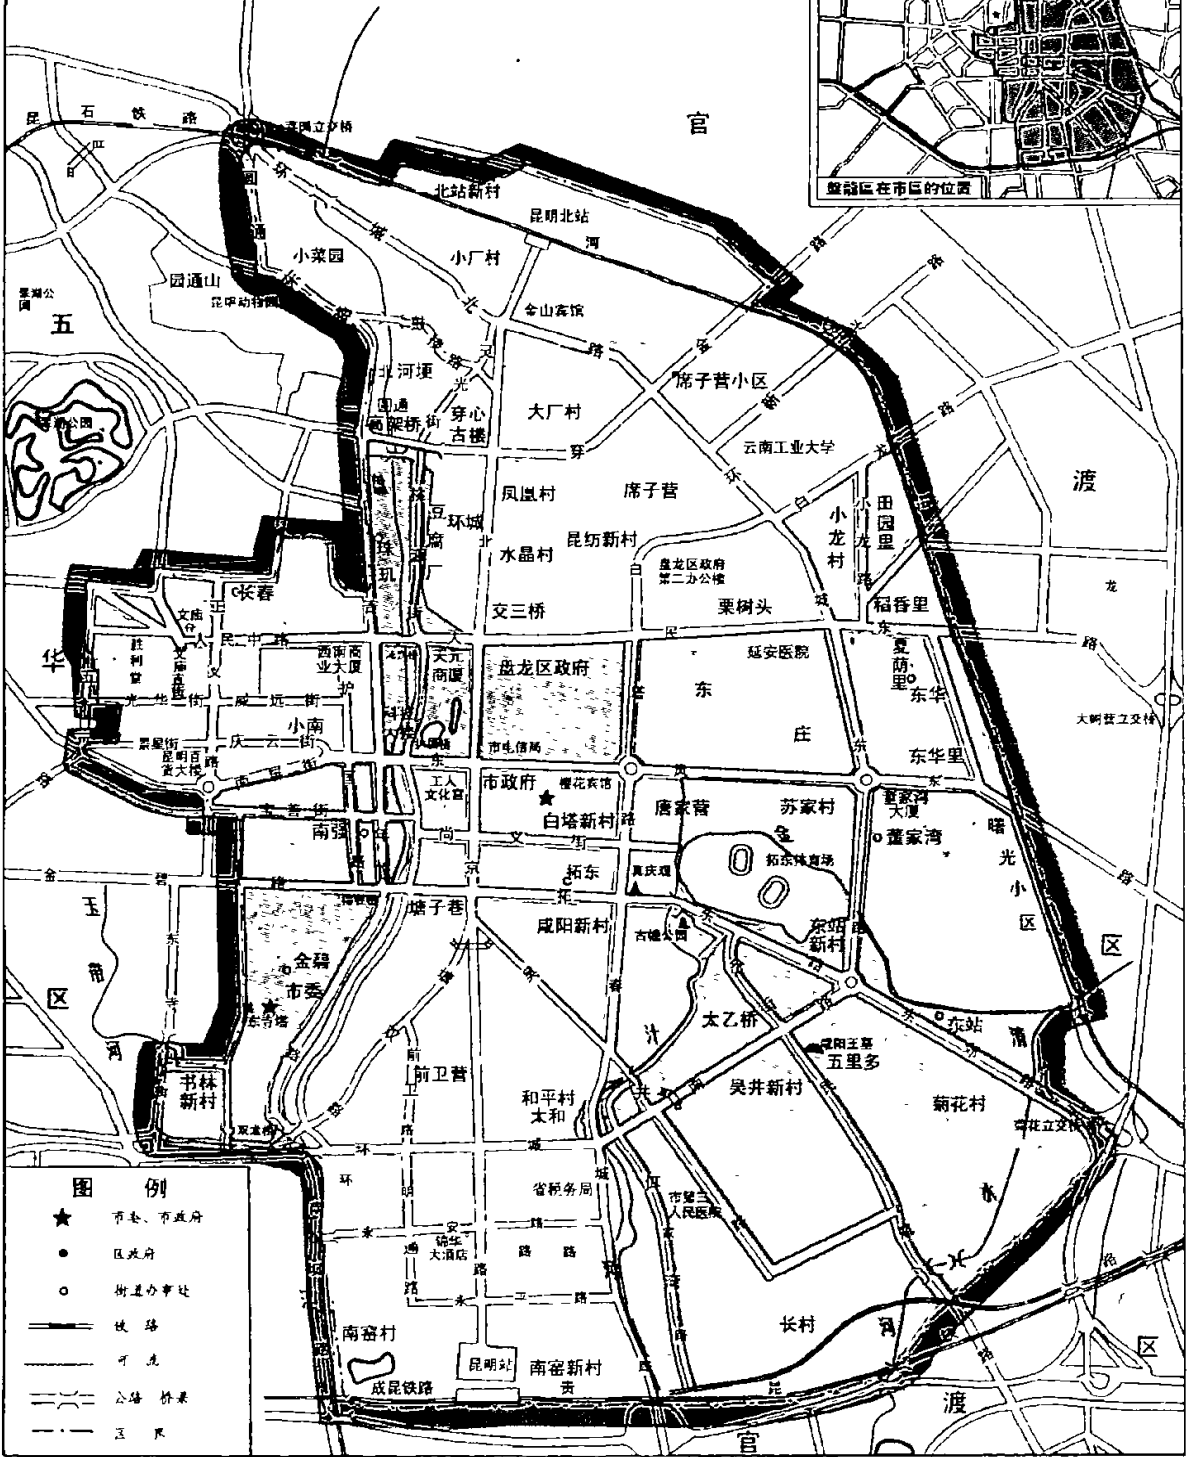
盘龙区在市区的位置

官

昆 石 铁 路

霖园立交桥

北站新村

昆明北站

小菜园

小厂村

河

圆通山

昆明动物园

翠湖公园

五

金山宾馆

北河埂

圆通

席子营小区

大厂村

穿心古楼

云南工业大学

凤凰村

席子营

环城

渡

昆纺新村

小龙村

田园里

水晶村

盘龙区政府第二办公楼

交三桥

栗树头

稻香里

长春

文庙

民 生 街

西南商业大厦

延安医院

胜利堂

华

光 华 街

威 远 街

盘龙区政府

东

爱荫里

东华

小南

大明营立交桥

景星街

昆明百货大楼

庆 云 街

市电信局

庄

东华里

工人文化宫

市政府

樱花宾馆

董家湾大厦

董家湾

晴

南强

白塔新村

唐家营

苏家村

光

尚 义 街

拓东

拓东体育场

小

真庆观

区

金 碧 路

塘子巷

咸阳新村

古幢公园

东站新村

玉

区

东寺塔

金碧

市委

太乙桥

东站

河

昆阳王墓

五里多

书林新村

前卫营

和平村

太和

吴井新村

菊花村

菊花立交桥

图 例

市委、市政府

区政府

街道办事处

铁 路

河 流

公路 桥梁

区 界

环 城

省税务局

市第三人民医院

锦华大酒店

南窑村

长村

昆明站

南窑新村

成昆铁路

渡

官

区

龙